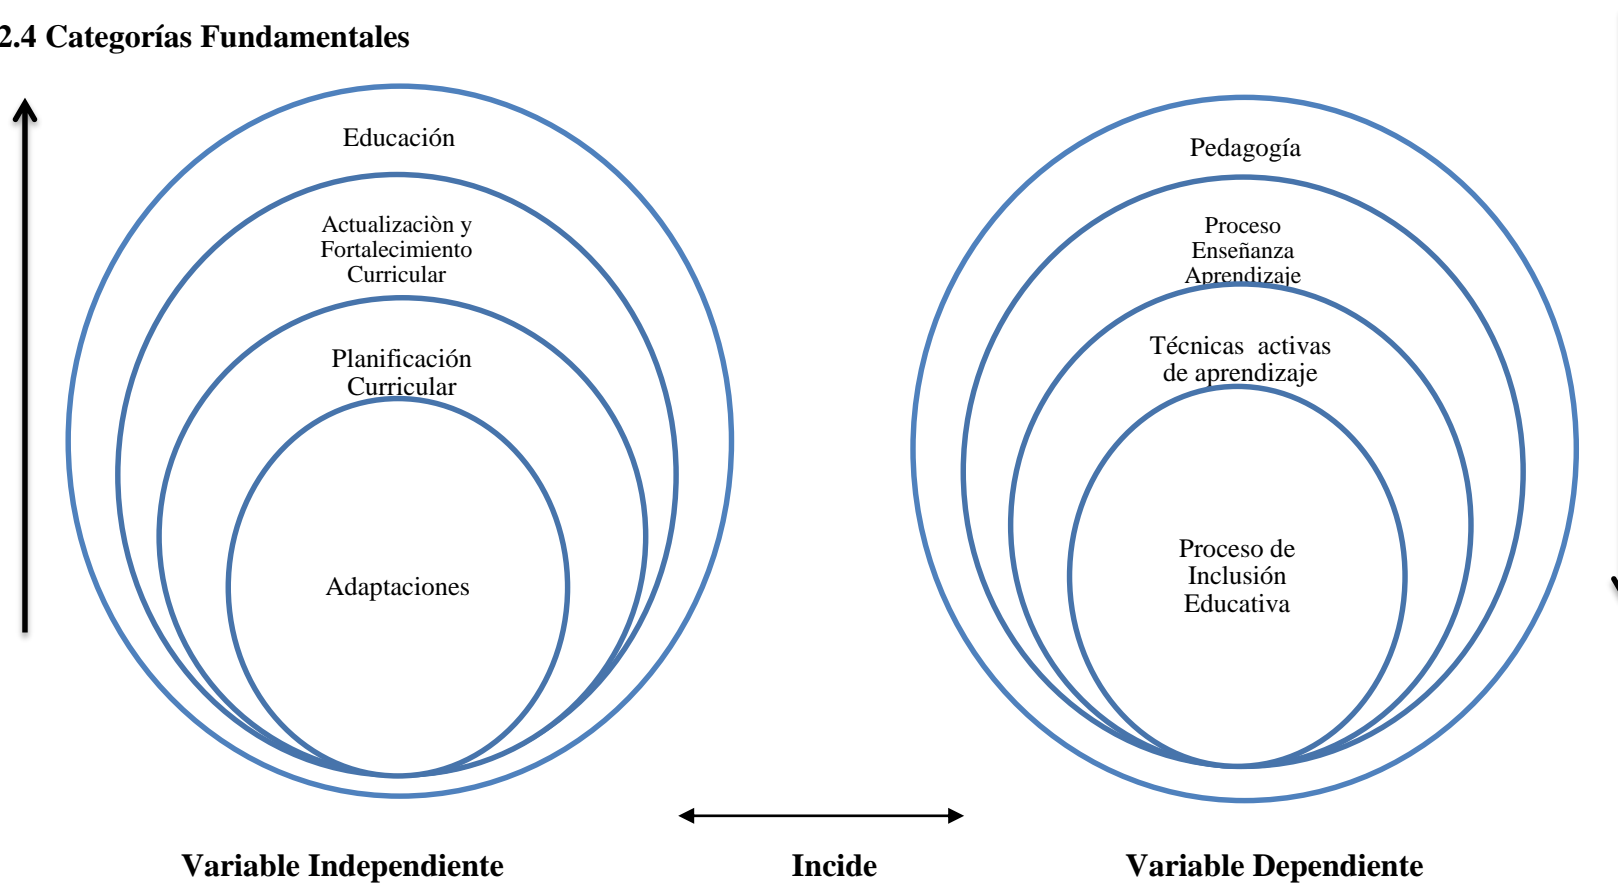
2.4 Categorías Fundamentales

Educación

Actualizaciòn y Fortalecimiento Curricular

Planificación Curricular

Adaptaciones

Pedagogía

Proceso Enseñanza Aprendizaje

Técnicas activas de aprendizaje

Proceso de Inclusión Educativa

Variable Independiente

Incide

Variable Dependiente